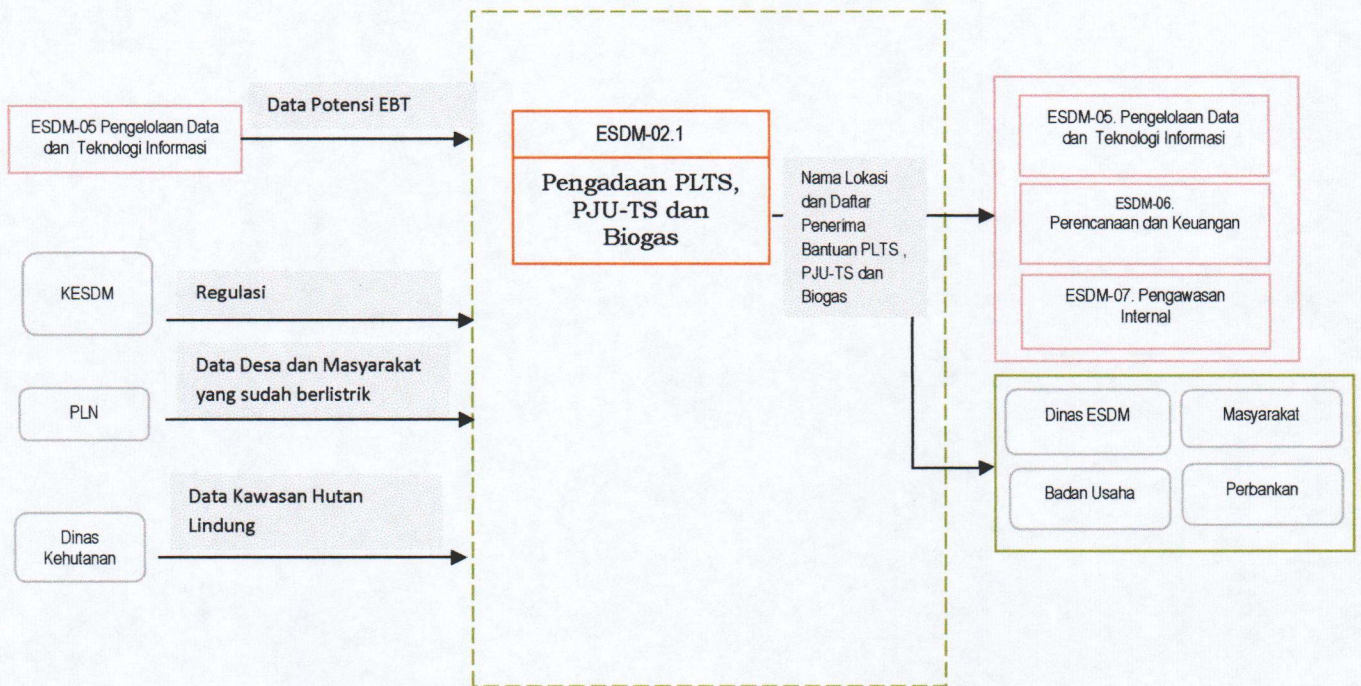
ESDM-05 Pengelolaan Data dan Teknologi Informasi

Data Potensi EBT

KESDM

Regulasi

PLN

Data Desa dan Masyarakat yang sudah berlistrik

Dinas Kehutanan

Data Kawasan Hutan Lindung

ESDM-02.1

Pengadaan PLTS, PJU-TS dan Biogas

Nama Lokasi dan Daftar Penerima Bantuan PLTS , PJU-TS dan Biogas

ESDM-05. Pengelolaan Data dan Teknologi Informasi

ESDM-06. Perencanaan dan Keuangan

ESDM-07. Pengawasan Internal

Dinas ESDM

Masyarakat

Badan Usaha

Perbankan